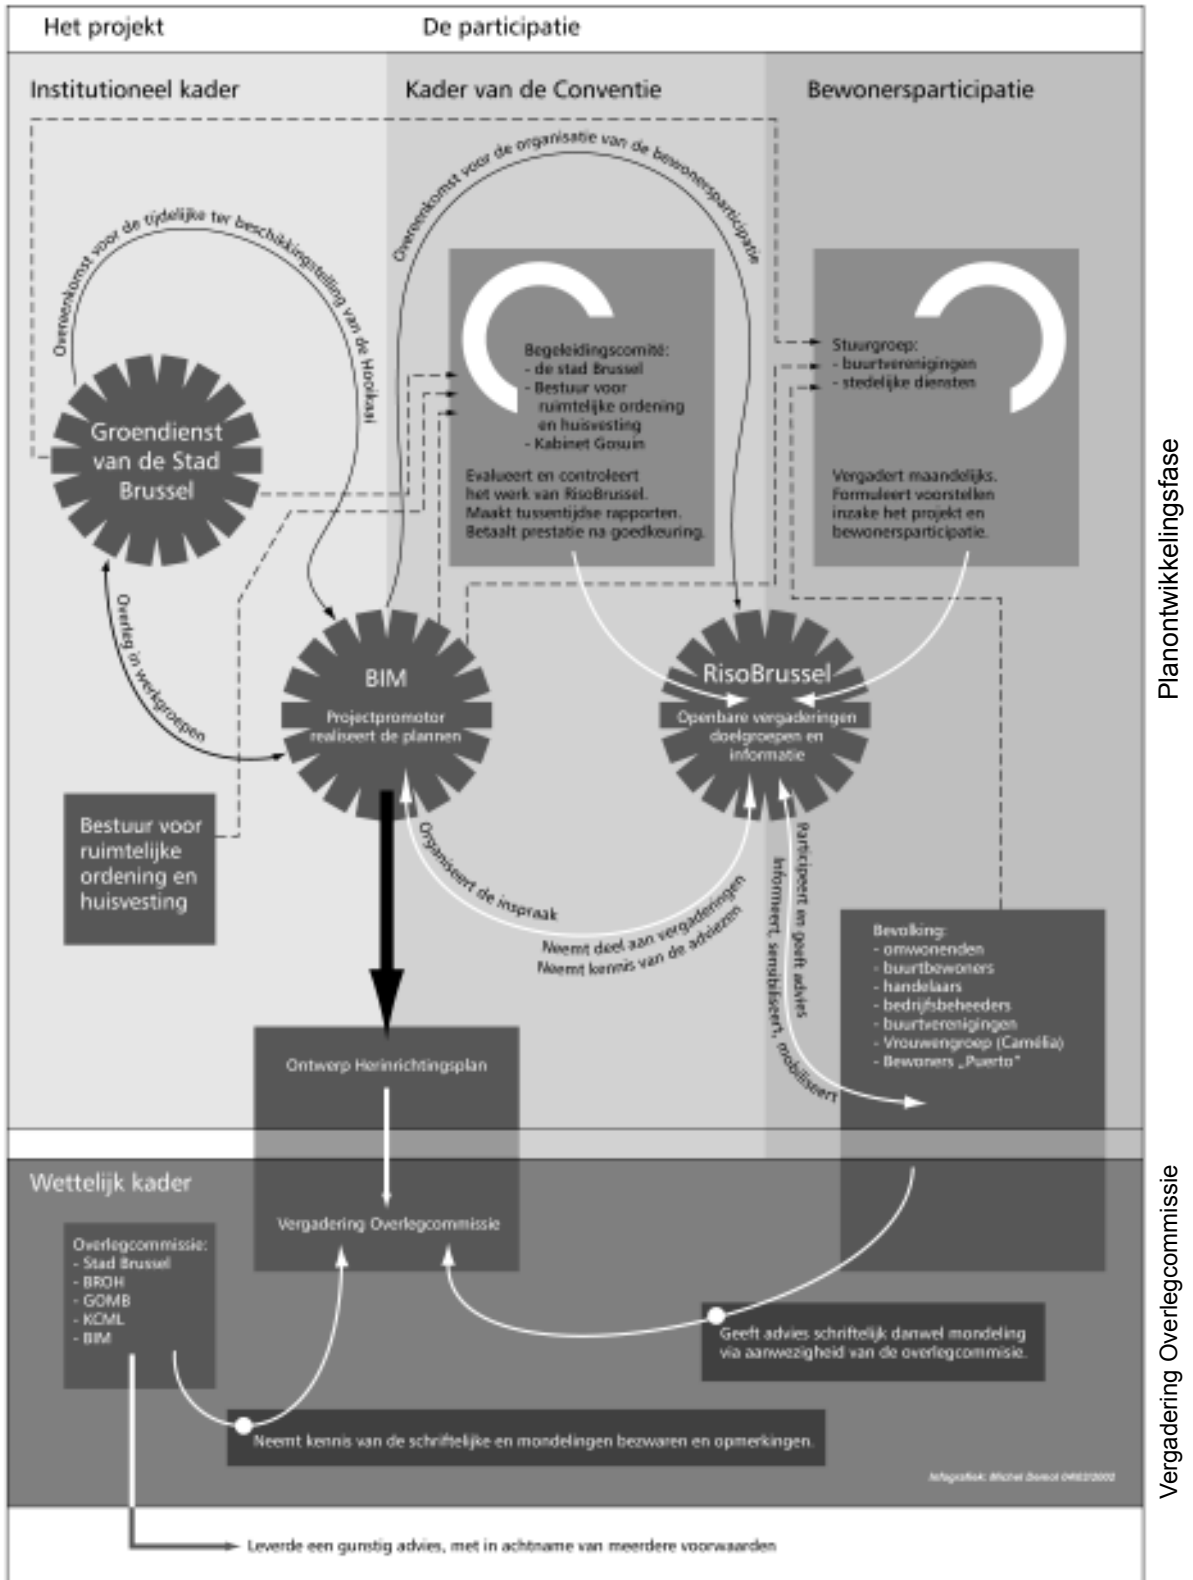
Het projekt

De participatie

Institutioneel kader

Kader van de Conventie

Bewonersparticipatie

Overeenkomst voor de tijdelijke ter beschikkingstelling van de Hooikaai

Overeenkomst voor de organisatie van de bewonersparticipatie

Groendienst van de Stad Brussel

Begeleidingscomité:
- de stad Brussel
- Bestuur voor ruimtelijke ordening en huisvesting
- Kabinet Gosuin

Evalueert en controleert het werk van RisoBrussel. Maakt tussentijdse rapporten. Betaalt prestatie na goedkeuring.

Stuurgroep:
- buurtverenigingen
- stedelijke diensten

Vergadert maandelijks. Formuleert voorstellen inzake het projekt en bewonersparticipatie.

Overleg in werkgroepen

BIM
Projectpromotor realiseert de plannen

RisoBrussel
Openbare vergaderingen doelgroepen en informatie

Bestuur voor ruimtelijke ordening en huisvesting

Organiseert de inspraak

Neemt deel aan vergaderingen
Neemt kennis van de adviezen

Participeert en geeft advies

Informeert, sensibiliseert, mobiliseert

Bevolking:
- omwonenden
- buurtbewoners
- handelaars
- bedrijfsbeheeders
- buurtverenigingen
- Vrouwengroep (Camélia)
- Bewoners „Puerto"

Ontwerp Herinrichtingsplan

Planontwikkelingsfase

Wettelijk kader

Vergadering Overlegcommissie

Overlegcommissie:
- Stad Brussel
- BROH
- GOMB
- KCML
- BIM

Geeft advies schriftelijk danwel mondeling via aanwezigheid van de overlegcommisie.

Neemt kennis van de schriftelijke en mondelingen bezwaren en opmerkingen.

Infografiek: Michel Demol 04/02/2002

Vergadering Overlegcommissie

Leverde een gunstig advies, met in achtname van meerdere voorwaarden